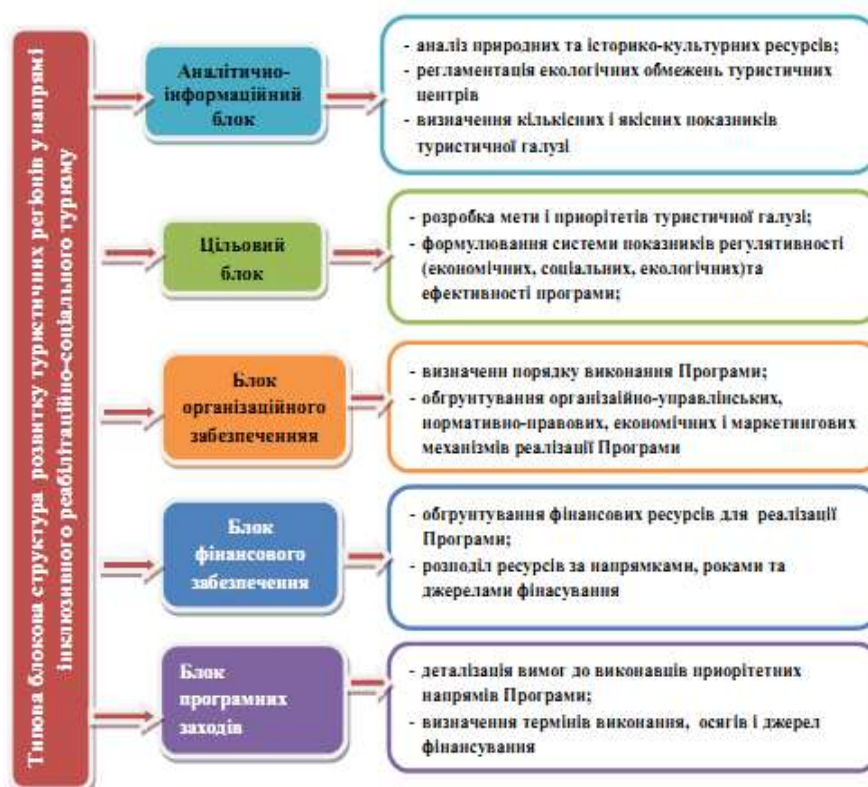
Типова блокова структура розвитку туристичних регіонів у напрямі інклюзивного реабілітаційно-соціального туризму

Аналітично-інформаційний блок

- аналіз природних та історико-культурних ресурсів;
- регламентація екологічних обмежень туристичних центрів
- визначення кількісних і якісних показників туристичної галузі

Цільовий блок

- розробка мети і пріорітетів туристичної галузі;
- формулювання системи показників регулятивності (економічних, соціальних, екологічних)та ефективності програми;

Блок організаційного забезпечення

- визначенн порядку виконання Програми;
- обгрунтування організайно-управлінських, нормативно-правових, економічних і маркетингових механізмів реалізації Програми

Блок фінансового забезпечення

- обгрунтування фінансових ресурсів для реалізації Програми;
- розподіл ресурсів за напрямками, роками та джерелами фінасування

Блок програмних заходів

- деталізація вимог до виконавців пріорітетних напрямів Програми;
- визначення термінів виконання, осягів і джерел фінансування